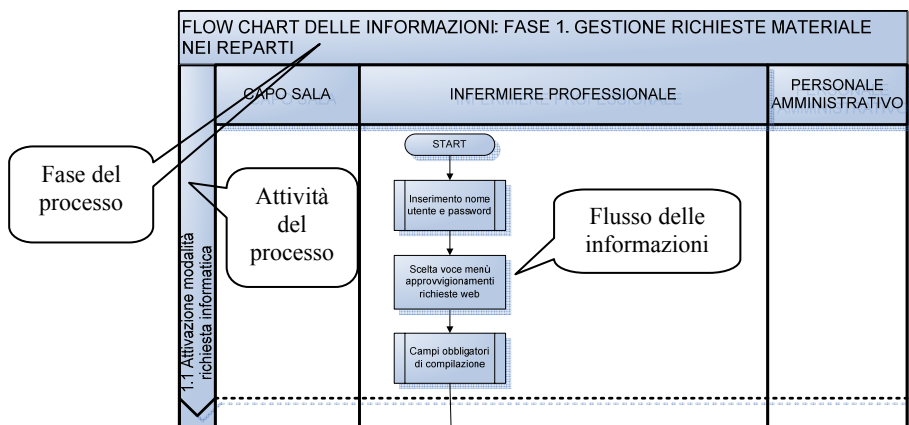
FLOW CHART DELLE INFORMAZIONI: FASE 1. GESTIONE RICHIESTE MATERIALE NEI REPARTI

CAPO SALA

INFERMIERE PROFESSIONALE

PERSONALE AMMINISTRATIVO

Fase del processo

Attività del processo

1.1 Attivazione modalità richiesta informatica

START

Inserimento nome utente e password

Flusso delle informazioni

Scelta voce menù approvvigionamenti richieste web

Campi obbligatori di compilazione